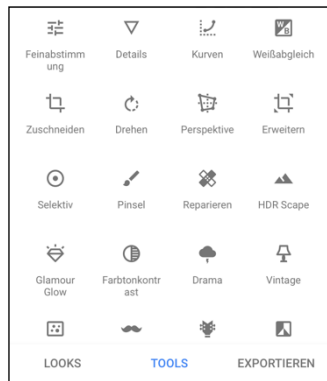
Feinabstimmung

Details

Kurven

Weißabgleich

Zuschneiden

Drehen

Perspektive

Erweitern

Selektiv

Pinsel

Reparieren

HDR Scape

Glamour Glow

Farbtonkontrast

Drama

Vintage

LOOKS

TOOLS

EXPORTIEREN